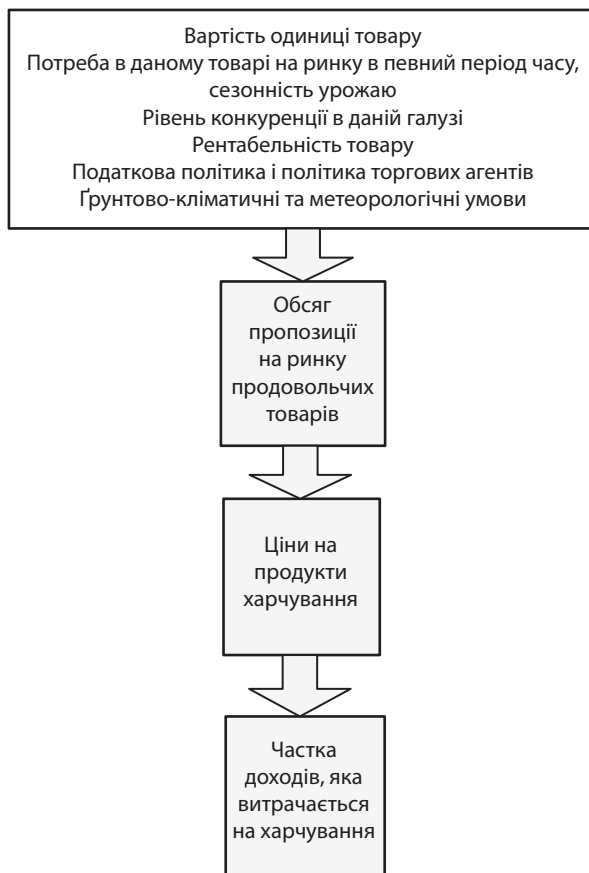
Вартість одиниці товару
Потреба в даному товарі на ринку в певний період часу, сезонність урожаю
Рівень конкуренції в даній галузі
Рентабельність товару
Податкова політика і політика торгових агентів
Ґрунтово-кліматичні та метеорологічні умови

Обсяг пропозиції на ринку продовольчих товарів

Ціни на продукти харчування

Частка доходів, яка витрачається на харчування